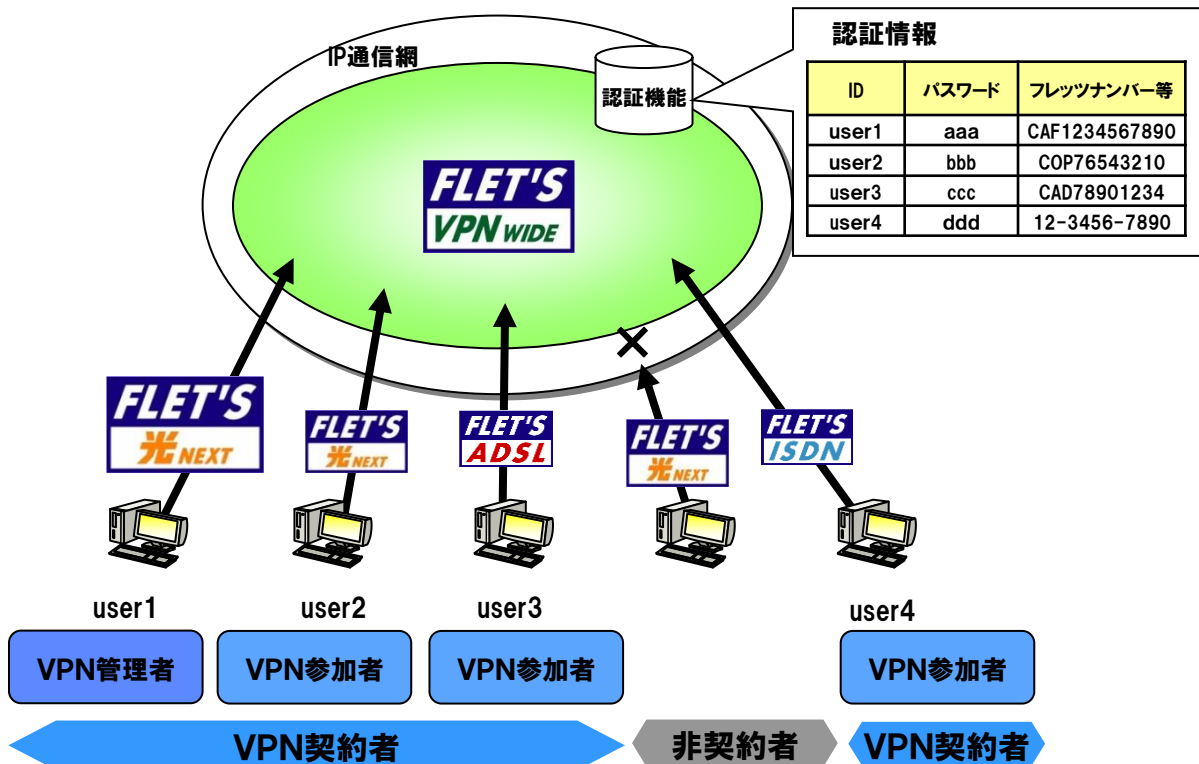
IP通信網

認証機能

FLET'S VPN WIDE

認証情報

| ID | パスワード | フレッツナンバー等 |
|---|---|---|
| user1 | aaa | CAF1234567890 |
| user2 | bbb | COP76543210 |
| user3 | ccc | CAD78901234 |
| user4 | ddd | 12-3456-7890 |

FLET'S 光 NEXT

FLET'S 光 NEXT

FLET'S ADSL

FLET'S 光 NEXT

FLET'S ISDN

×

user1

user2

user3

user4

VPN管理者

VPN参加者

VPN参加者

VPN参加者

VPN契約者

非契約者

VPN契約者